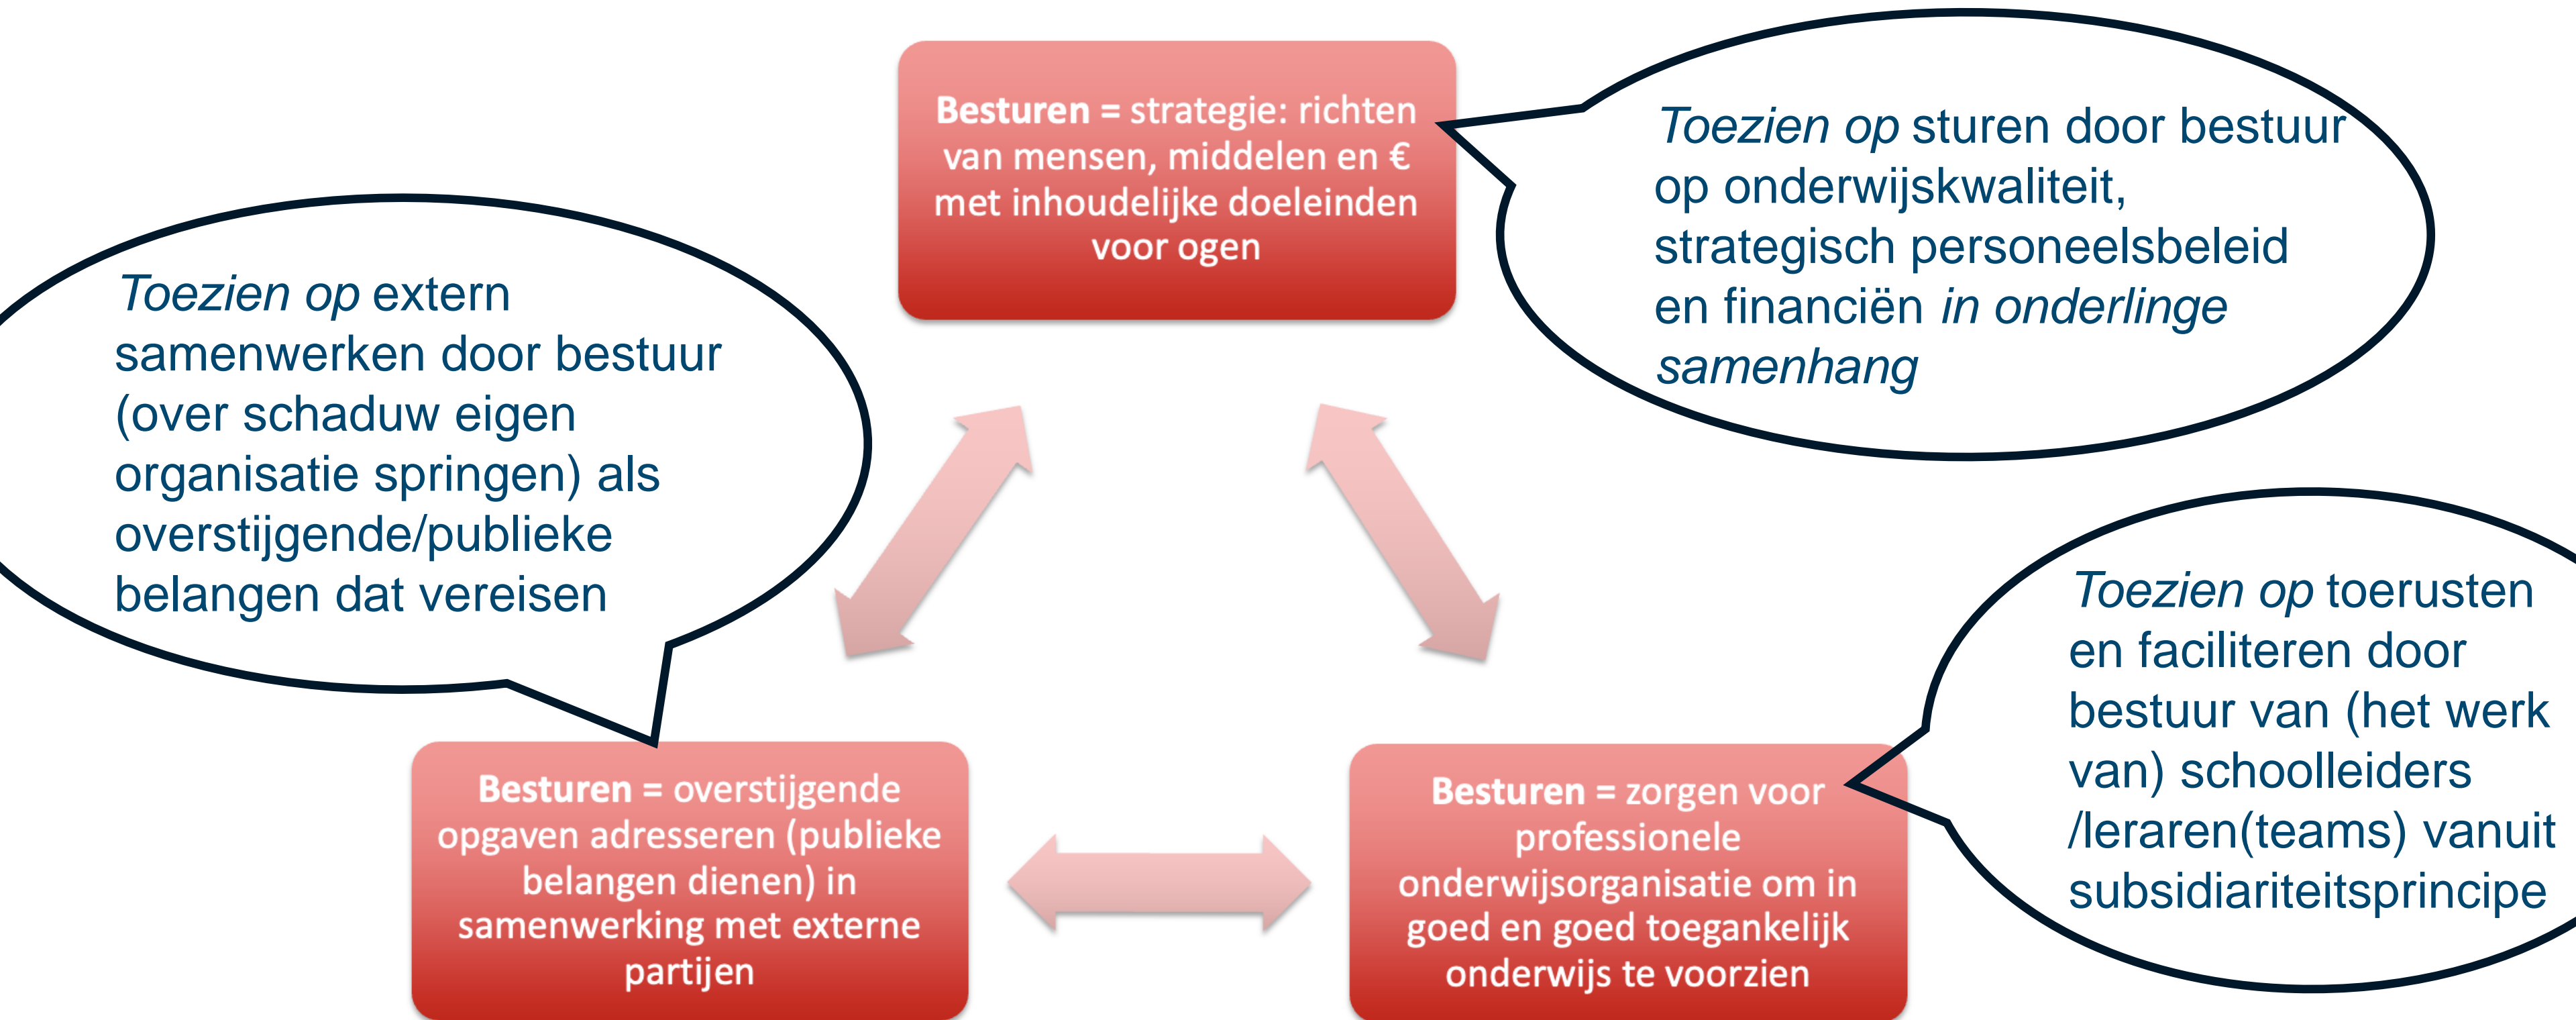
**Besturen** = strategie: richten van mensen, middelen en € met inhoudelijke doeleinden voor ogen

*Toezien op* sturen door bestuur op onderwijskwaliteit, strategisch personeelsbeleid en financiën *in onderlinge samenhang*

*Toezien op* extern samenwerken door bestuur (over schaduw eigen organisatie springen) als overstijgende/publieke belangen dat vereisen

*Toezien op* toerusten en faciliteren door bestuur van (het werk van) schoolleiders /leraren(teams) vanuit subsidiariteitsprincipe

**Besturen** = overstijgende opgaven adresseren (publieke belangen dienen) in samenwerking met externe partijen

**Besturen** = zorgen voor professionele onderwijsorganisatie om in goed en goed toegankelijk onderwijs te voorzien